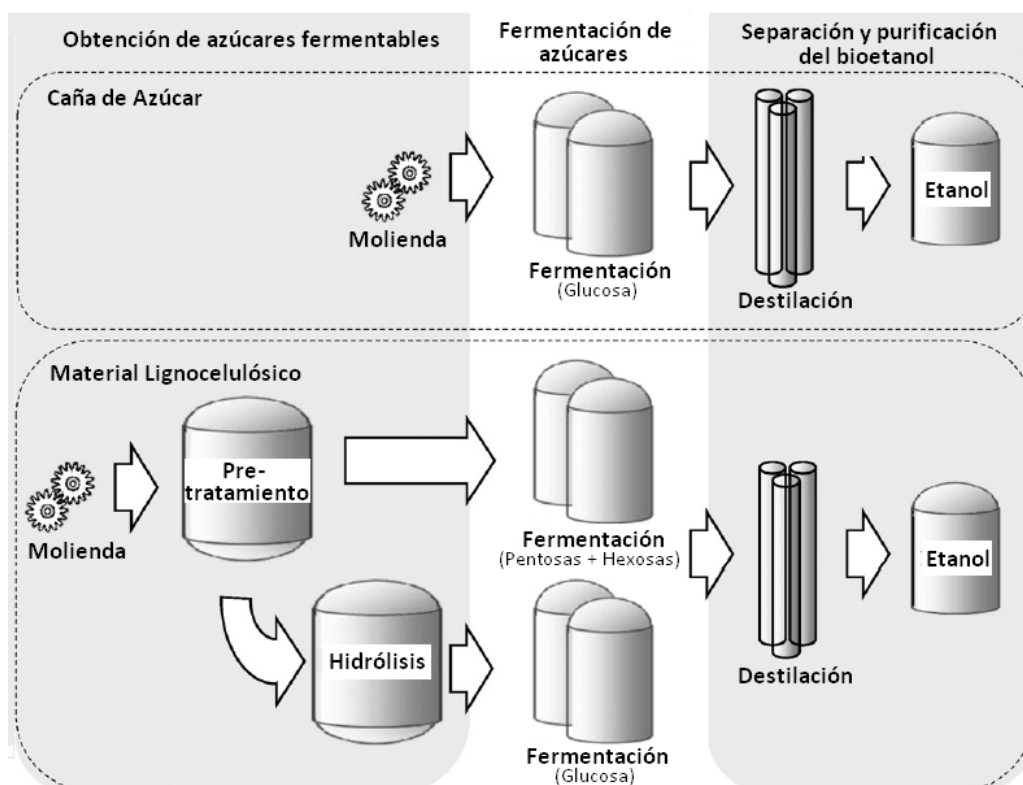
Obtención de azúcares fermentables

Fermentación de azúcares

Separación y purificación del bioetanol

Caña de Azúcar

Molienda

Fermentación
(Glucosa)

Destilación

Etanol

Material Lignocelulósico

Molienda

Pre-tratamiento

Hidrólisis

Fermentación
(Pentosas + Hexosas)

Fermentación
(Glucosa)

Destilación

Etanol